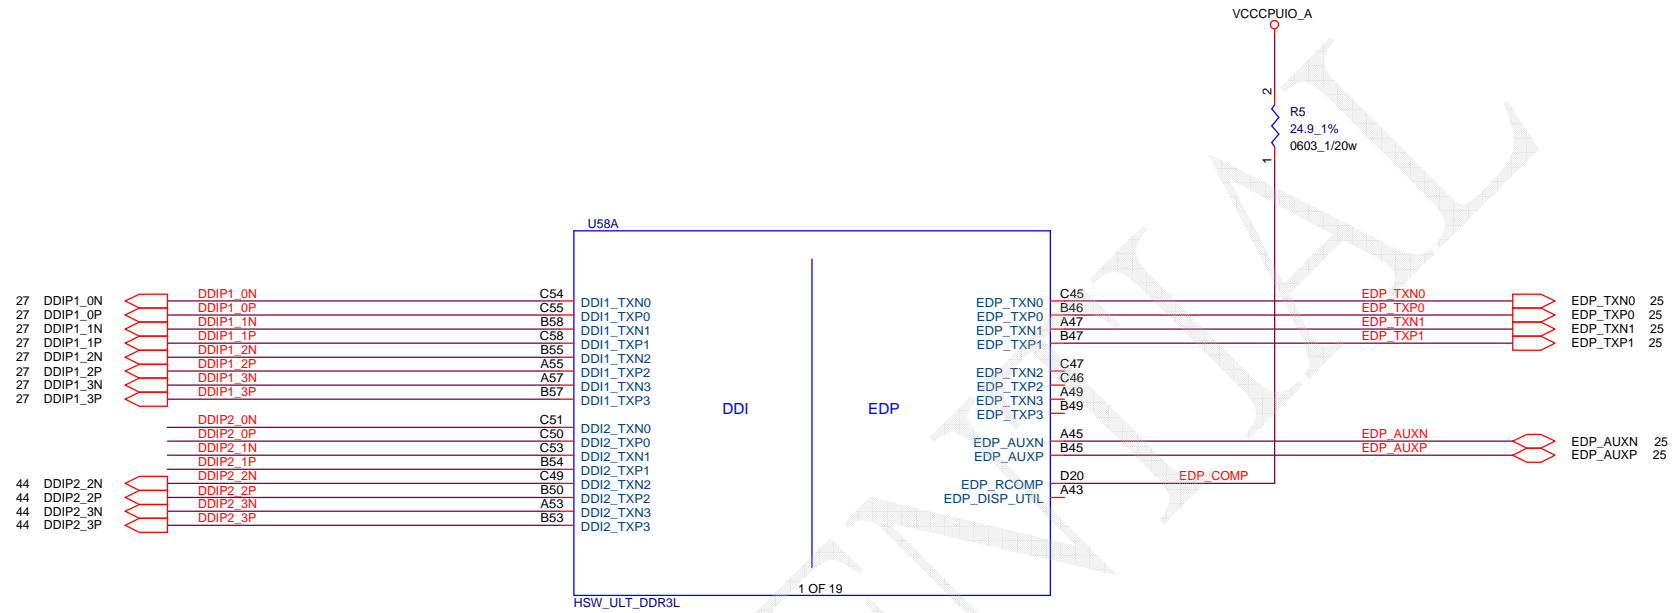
VCCCPUIO_A

2
R5
24.9_1%
0603_1/20w
1

U58A

27 DDIP1_0N
27 DDIP1_0P
27 DDIP1_1N
27 DDIP1_1P
27 DDIP1_2N
27 DDIP1_2P
27 DDIP1_3N
27 DDIP1_3P

DDIP1_0N
DDIP1_0P
DDIP1_1N
DDIP1_1P
DDIP1_2N
DDIP1_2P
DDIP1_3N
DDIP1_3P

C54
C55
B58
C58
B55
A55
A57
B57

DDI1_TXN0
DDI1_TXP0
DDI1_TXN1
DDI1_TXP1
DDI1_TXN2
DDI1_TXP2
DDI1_TXN3
DDI1_TXP3

DDIP2_0N
DDIP2_0P
DDIP2_1N
DDIP2_1P
DDIP2_2N
DDIP2_2P
DDIP2_3N
DDIP2_3P

C51
C50
C53
B54
C49
B50
A53
B53

DDI2_TXN0
DDI2_TXP0
DDI2_TXN1
DDI2_TXP1
DDI2_TXN2
DDI2_TXP2
DDI2_TXN3
DDI2_TXP3

44 DDIP2_2N
44 DDIP2_2P
44 DDIP2_3N
44 DDIP2_3P

DDI

EDP

EDP_TXN0
EDP_TXP0
EDP_TXN1
EDP_TXP1
EDP_TXN2
EDP_TXP2
EDP_TXN3
EDP_TXP3
EDP_AUXN
EDP_AUXP
EDP_RCOMP
EDP_DISP_UTIL

C45
B46
A47
B47
C47
C46
A49
B49
A45
B45
D20
A43

EDP_TXN0
EDP_TXP0
EDP_TXN1
EDP_TXP1
EDP_AUXN
EDP_AUXP
EDP_COMP

EDP_TXN0 25
EDP_TXP0 25
EDP_TXN1 25
EDP_TXP1 25
EDP_AUXN 25
EDP_AUXP 25

1 OF 19
HSW_ULT_DDR3L